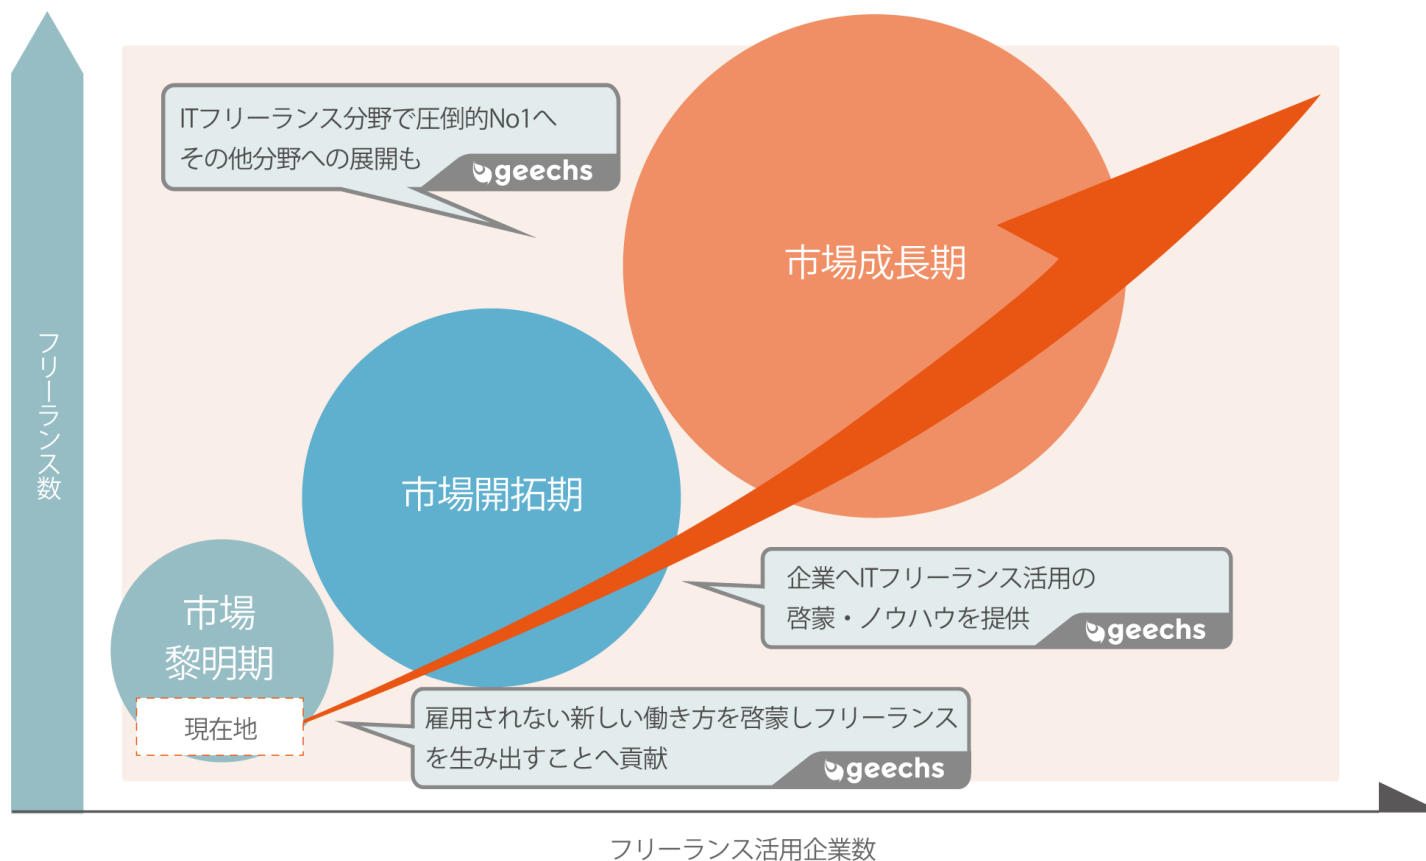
ITフリーランス分野で圧倒的No1へ
その他分野への展開も
geechs

市場成長期

フリーランス数

市場開拓期

企業へITフリーランス活用の
啓蒙・ノウハウを提供
geechs

市場
黎明期

現在地

雇用されない新しい働き方を啓蒙しフリーランス
を生み出すことへ貢献
geechs

フリーランス活用企業数